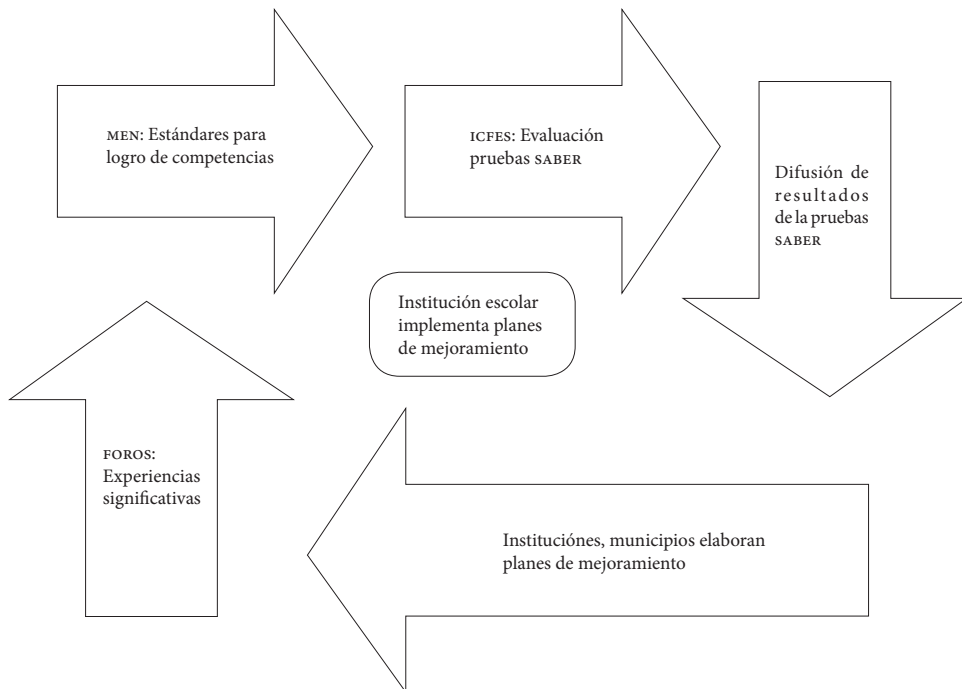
MEN: Estándares para logro de competencias

ICFES: Evaluación pruebas SABER

Difusión de resultados de la pruebas SABER

Institución escolar implementa planes de mejoramiento

FOROS: Experiencias significativas

Instituciónes, municipios elaboran planes de mejoramiento